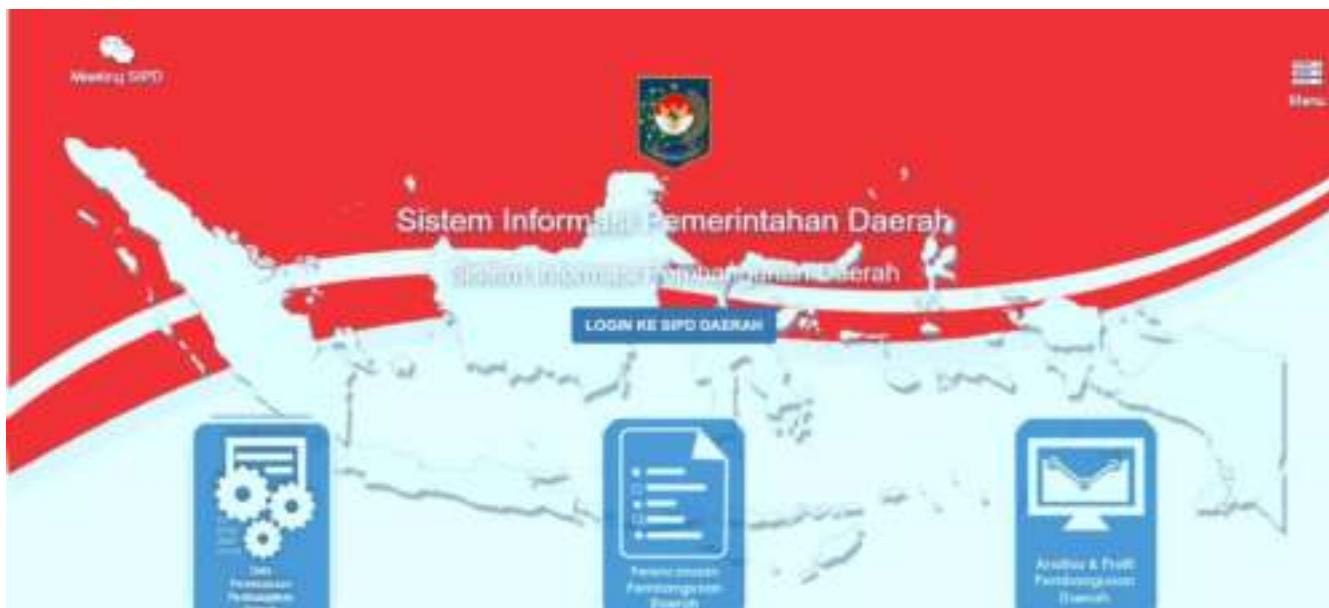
Meeting SIPD

Menu

Sistem Informasi Pemerintahan Daerah

Sistem Informasi Pembangunan Daerah

LOGIN KE SIPD DAERAH

Data Pembangunan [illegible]

Perencanaan Pembangunan Daerah

Analisa & Profil Pembangunan Daerah